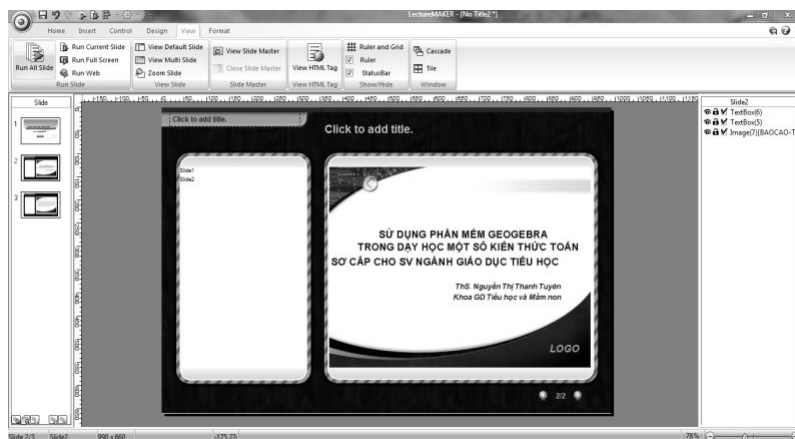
LectureMAKER - [No Title2 *]

Home Insert Control Design View Format

Run All Slide
Run Current Slide
Run Full Screen
Run Web
Run Slide

View Default Slide
View Multi Slide
Zoom Slide
View Slide

View Slide Master
Close Slide Master
Slide Master

View HTML Tag
View HTML Tag

Ruler and Grid
Ruler
StatusBar
Show/Hide

Cascade
Tile
Window

Slide

1
2
3

Click to add title.

Click to add title.

Slide1
Slide2

SỬ DỤNG PHẦN MỀM GEOGEBRA
TRONG DẠY HỌC MỘT SỐ KIẾN THỨC TOÁN
SƠ CẤP CHO SV NGÀNH GIÁO DỤC TIỂU HỌC

ThS. Nguyễn Thị Thanh Tuyền
Khoa GD Tiểu học và Mầm non

LOGO

2/2

Slide2
TextBox(6)
TextBox(5)
Image(7)[BAOCAO-T

Slide 2/3 Slide2 990 x 660 -175 27

78%